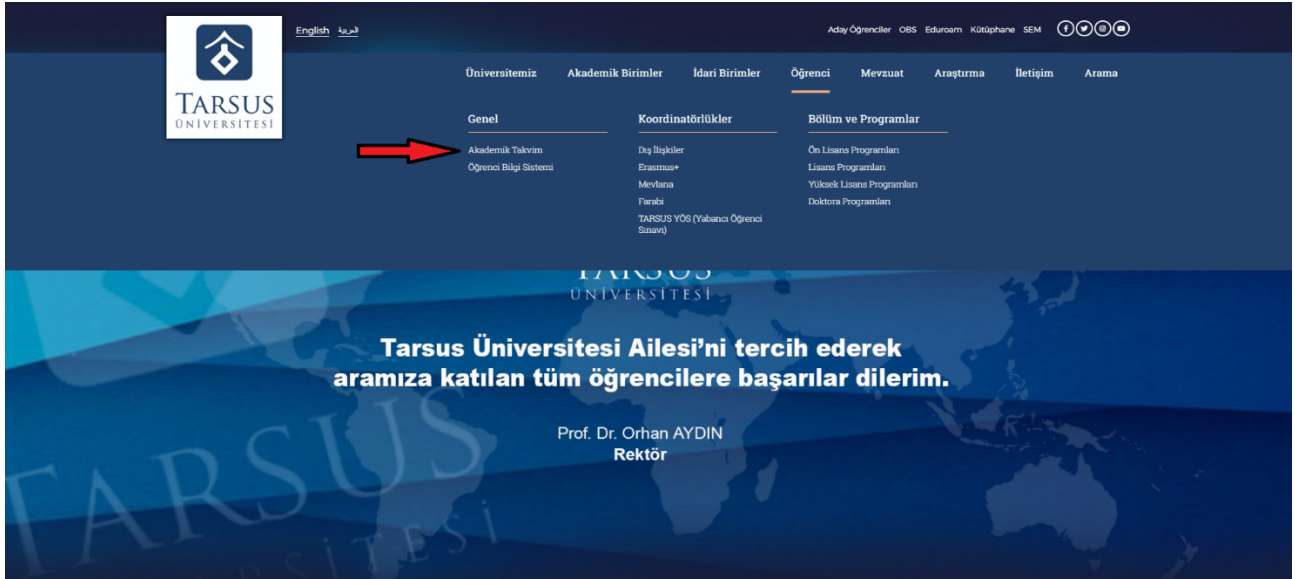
TARSUS ÜNİVERSİTESİ

English العربية

Aday Öğrenciler OBS Eduroam Kütüphane SEM

Üniversitemiz Akademik Birimler İdari Birimler Öğrenci Mevzuat Araştırma İletişim Arama

Genel
Akademik Takvim
Öğrenci Bilgi Sistemi

Koordinatörlükler
Dış İlişkiler
Erasmus+
Mevlana
Farabi
TARSUS YÖS (Yabancı Öğrenci Sınavı)

Bölüm ve Programlar
Ön Lisans Programları
Lisans Programları
Yüksek Lisans Programları
Doktora Programları

TARSUS ÜNİVERSİTESİ

Tarsus Üniversitesi Ailesi'ni tercih ederek aramıza katılan tüm öğrencilere başarılar dilerim.

Prof. Dr. Orhan AYDIN
Rektör

TARSUS ÜNİVERSİTESİ